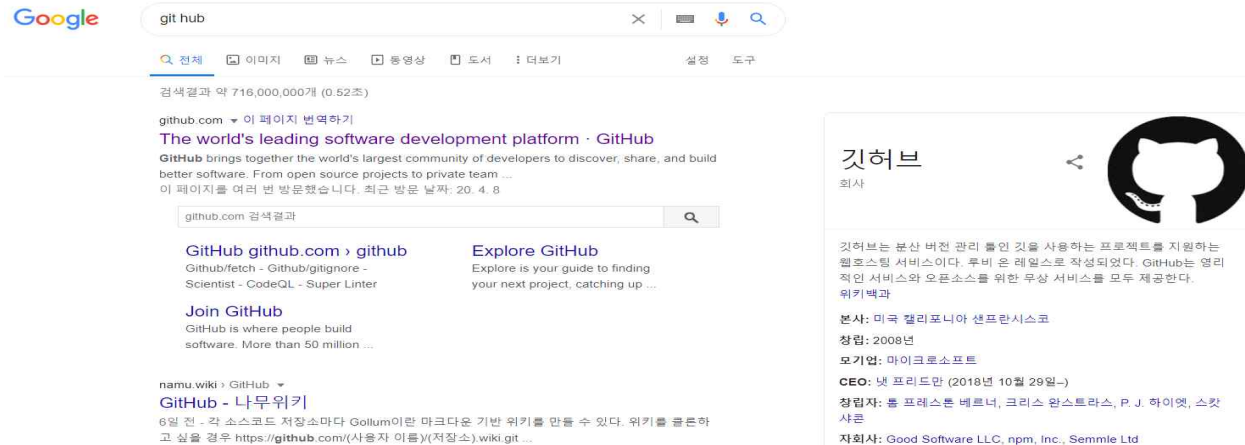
Google

git hub

전체 이미지 뉴스 동영상 도서 더보기 설정 도구

검색결과 약 716,000,000개 (0.52초)

github.com ▾ 이 페이지 번역하기

The world's leading software development platform · GitHub

GitHub brings together the world's largest community of developers to discover, share, and build better software. From open source projects to private team ...

이 페이지를 여러 번 방문했습니다. 최근 방문 날짜: 20. 4. 8

github.com 검색결과

GitHub github.com › github
Github/fetch - Github/gitignore - Scientist - CodeQL - Super Linter

Explore GitHub
Explore is your guide to finding your next project, catching up ...

Join GitHub
GitHub is where people build software. More than 50 million ...

namu.wiki › GitHub ▾

GitHub - 나무위키

6일 전 - 각 소스코드 저장소마다 Gollum이란 마크다운 기반 위키를 만들 수 있다. 위키를 클론하고 싶을 경우 https://github.com/(사용자 이름)/(저장소).wiki.git ...

깃허브

회사

깃허브는 분산 버전 관리 툴인 깃을 사용하는 프로젝트를 지원하는 웹호스팅 서비스이다. 루비 온 레일스로 작성되었다. GitHub는 영리적인 서비스와 오픈소스를 위한 무상 서비스를 모두 제공한다. 위키백과

본사: 미국 캘리포니아 샌프란시스코

창립: 2008년

모기업: 마이크로소프트

CEO: 냇 프리드먼 (2018년 10월 29일–)

창립자: 톰 프레스톤 베르너, 크리스 완스트라스, P. J. 하이엣, 스캇 샤콘

자회사: Good Software LLC, npm, Inc., Semmle Ltd